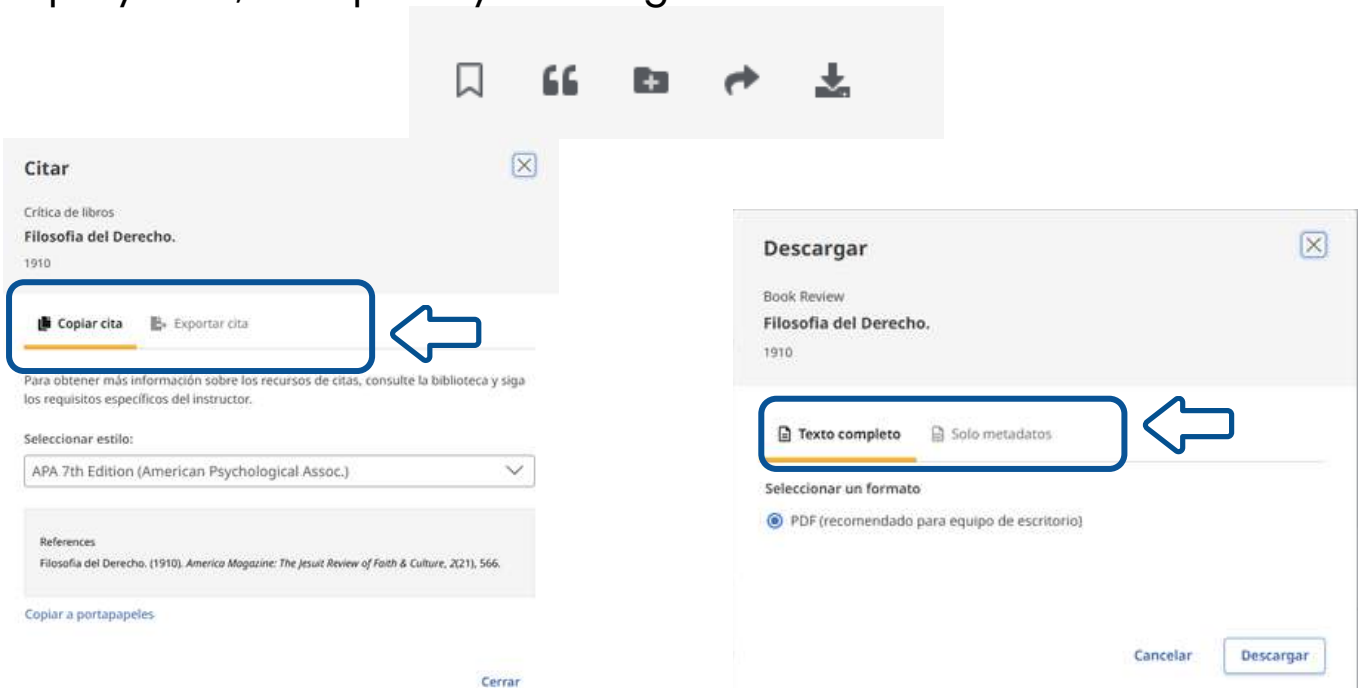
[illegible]

Citar

Crítica de libros
Filosofia del Derecho.
1910

Copiar cita
Exportar cita

Para obtener más información sobre los recursos de citas, consulte la biblioteca y siga los requisitos específicos del instructor.

Seleccionar estilo:
APA 7th Edition (American Psychological Assoc.)

References
Filosofia del Derecho. (1910). *America Magazine: The Jesuit Review of Faith & Culture*, *2*(21), 566.

Copiar a portapapeles

Cerrar

Descargar

Book Review
Filosofia del Derecho.
1910

Texto completo
Solo metadatos

Seleccionar un formato
PDF (recomendado para equipo de escritorio)

Cancelar
Descargar